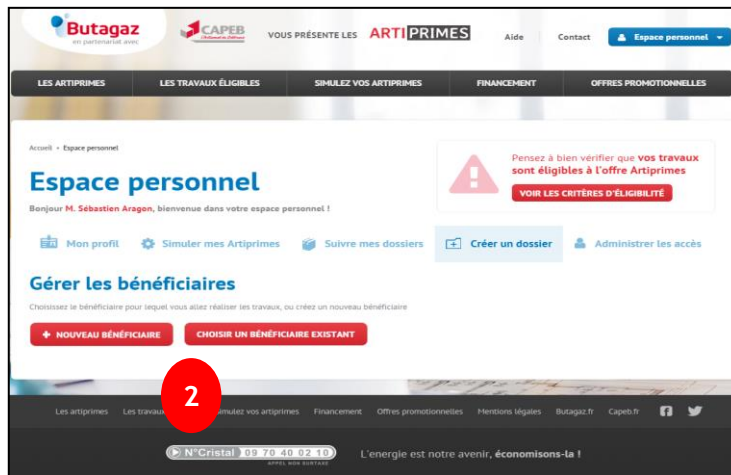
Butagaz
en partenariat avec
CAPEB
VOUS PRÉSENTE LES ARTIPRIMES
Aide Contact Espace personnel

LES ARTIPRIMES LES TRAVAUX ÉLIGIBLES SIMULEZ VOS ARTIPRIMES FINANCEMENT OFFRES PROMOTIONNELLES

Accueil › Espace personnel

Espace personnel

Bonjour M. Sébastien Aragon, bienvenue dans votre espace personnel !

Pensez à bien vérifier que vos travaux sont éligibles à l'offre Artiprimes

VOIR LES CRITÈRES D'ÉLIGIBILITÉ

Mon profil Simuler mes Artiprimes Suivre mes dossiers Créer un dossier Administrer les accès

Gérer les bénéficiaires

Choisissez le bénéficiaire pour lequel vous allez réaliser les travaux, ou créez un nouveau bénéficiaire

+ NOUVEAU BÉNÉFICIAIRE CHOISIR UN BÉNÉFICIAIRE EXISTANT

2

Les artiprimes Les travaux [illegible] Simulez vos artiprimes Financement Offres promotionnelles Mentions légales Butagaz.fr Capeb.fr

N°Cristal 09 70 40 02 10
APPEL NON SURTAXÉ

L'energie est notre avenir, économisons-la !